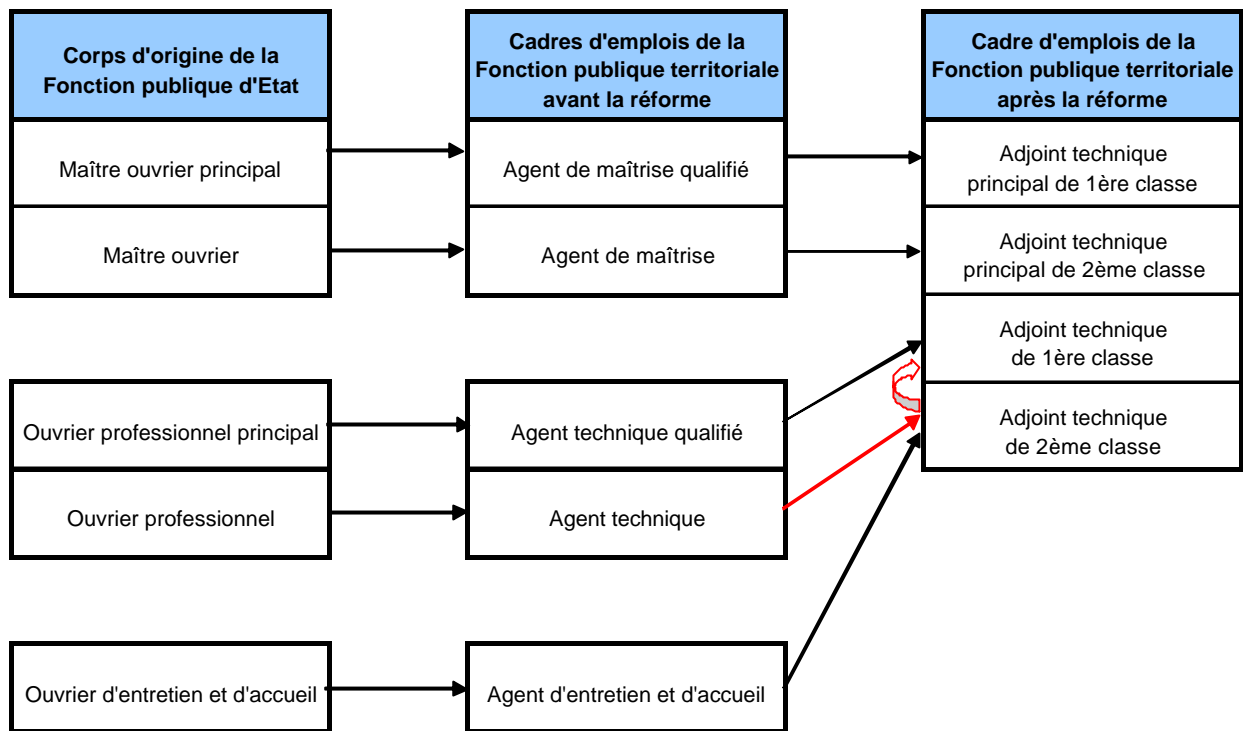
Corps d'origine de la Fonction publique d'Etat

Cadres d'emplois de la Fonction publique territoriale avant la réforme

Cadre d'emplois de la Fonction publique territoriale après la réforme

Maître ouvrier principal

Agent de maîtrise qualifié

Adjoint technique principal de 1ère classe

Maître ouvrier

Agent de maîtrise

Adjoint technique principal de 2ème classe

Adjoint technique de 1ère classe

Ouvrier professionnel principal

Agent technique qualifié

Adjoint technique de 2ème classe

Ouvrier professionnel

Agent technique

Ouvrier d'entretien et d'accueil

Agent d'entretien et d'accueil